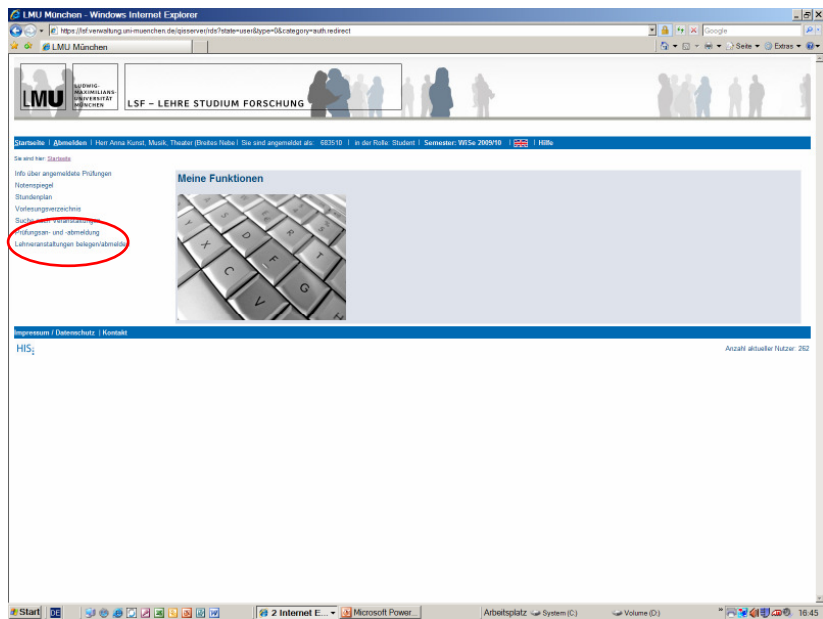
LMU München - Windows Internet Explorer

https://lsf.verwaltung.uni-muenchen.de/qisserver/rds?state=user&type=0&category=auth.redirect

Google

LMU München

Seite ▾ Extras ▾

LMU LUDWIG-MAXIMILIANS-UNIVERSITÄT MÜNCHEN

LSF – LEHRE STUDIUM FORSCHUNG

Startseite | Abmelden | Herr Anna Kunst, Musik, Theater (Breites Nebe | Sie sind angemeldet als: 683510 | in der Rolle: Student | Semester: WiSe 2009/10 | | Hilfe

Sie sind hier: Startseite

Info über angemeldete Prüfungen
Notenspiegel
Stundenplan
Vorlesungsverzeichnis
Suche nach Veranstaltungen
Prüfungsan- und -abmeldung
Lehrveranstaltungen belegen/abmelden

Meine Funktionen

Impressum / Datenschutz | Kontakt

HIS

Anzahl aktueller Nutzer: 262

Start DE 2 Internet E... Microsoft Power... Arbeitsplatz System (C:) Volume (D:) 16:45